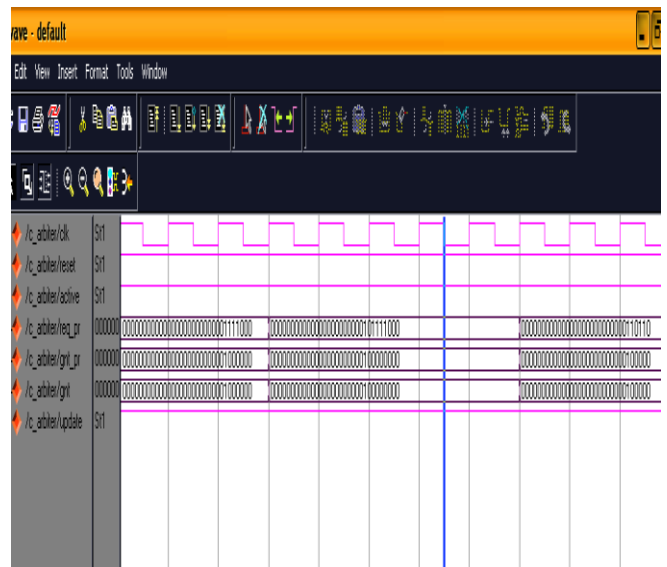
vave - default

Edit View Insert Format Tools Window

/c_arbiter/clk St1
/c_arbiter/reset St1
/c_arbiter/active St1
/c_arbiter/req_pr 000000 0000000000000000000000001111000 0000000000000000000000001111000 0000000000000000000000000110110
/c_arbiter/grnt_pr 000000 0000000000000000000000001000000 0000000000000000000000001000000 0000000000000000000000000100000
/c_arbiter/grnt 000000 0000000000000000000000001000000 0000000000000000000000001000000 0000000000000000000000000100000
/c_arbiter/update St1